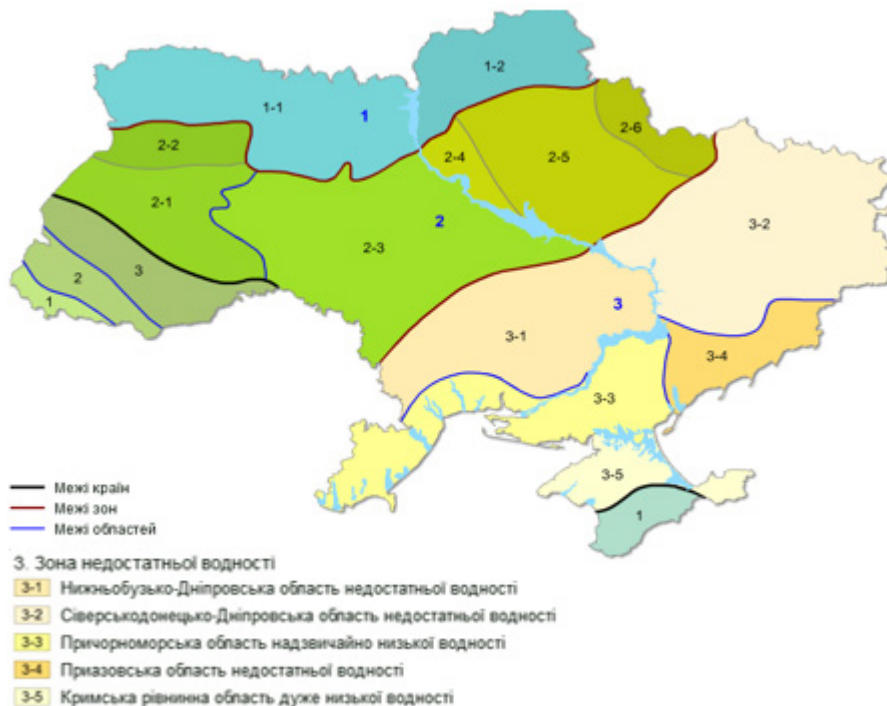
1-2

1-1

1

2-2

2-4

2-5

2-6

2-1

2

2-3

3-2

3

2

1

3

3-1

3-4

3-3

3-5

1

Межі країн
Межі зон
Межі областей

3. Зона недостатньої водності
3-1 Нижньобузько-Дніпровська область недостатньої водності
3-2 Сіверськодонецько-Дніпровська область недостатньої водності
3-3 Причорноморська область надзвичайно низької водності
3-4 Приазовська область недостатньої водності
3-5 Кримська рівнинна область дуже низької водності